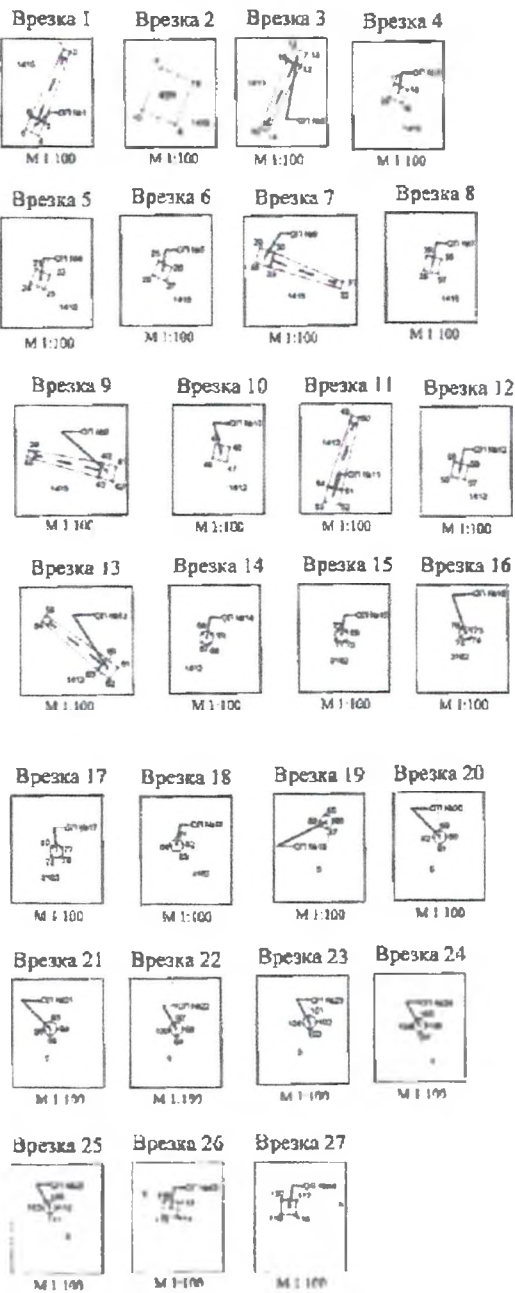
Врезка 1
М 1:100

Врезка 2
М 1:100

Врезка 3
М 1:100

Врезка 4
М 1:100

Врезка 5
М 1:100

Врезка 6
М 1:100

Врезка 7
М 1:100

Врезка 8
М 1:100

Врезка 9
М 1:100

Врезка 10
М 1:100

Врезка 11
М 1:100

Врезка 12
М 1:100

Врезка 13
М 1:100

Врезка 14
М 1:100

Врезка 15
М 1:100

Врезка 16
М 1:100

Врезка 17
М 1:100

Врезка 18
М 1:100

Врезка 19
М 1:100

Врезка 20
М 1:100

Врезка 21
М 1:100

Врезка 22
М 1:100

Врезка 23
М 1:100

Врезка 24
М 1:100

Врезка 25
М 1:100

Врезка 26
М 1:100

Врезка 27
М 1:100